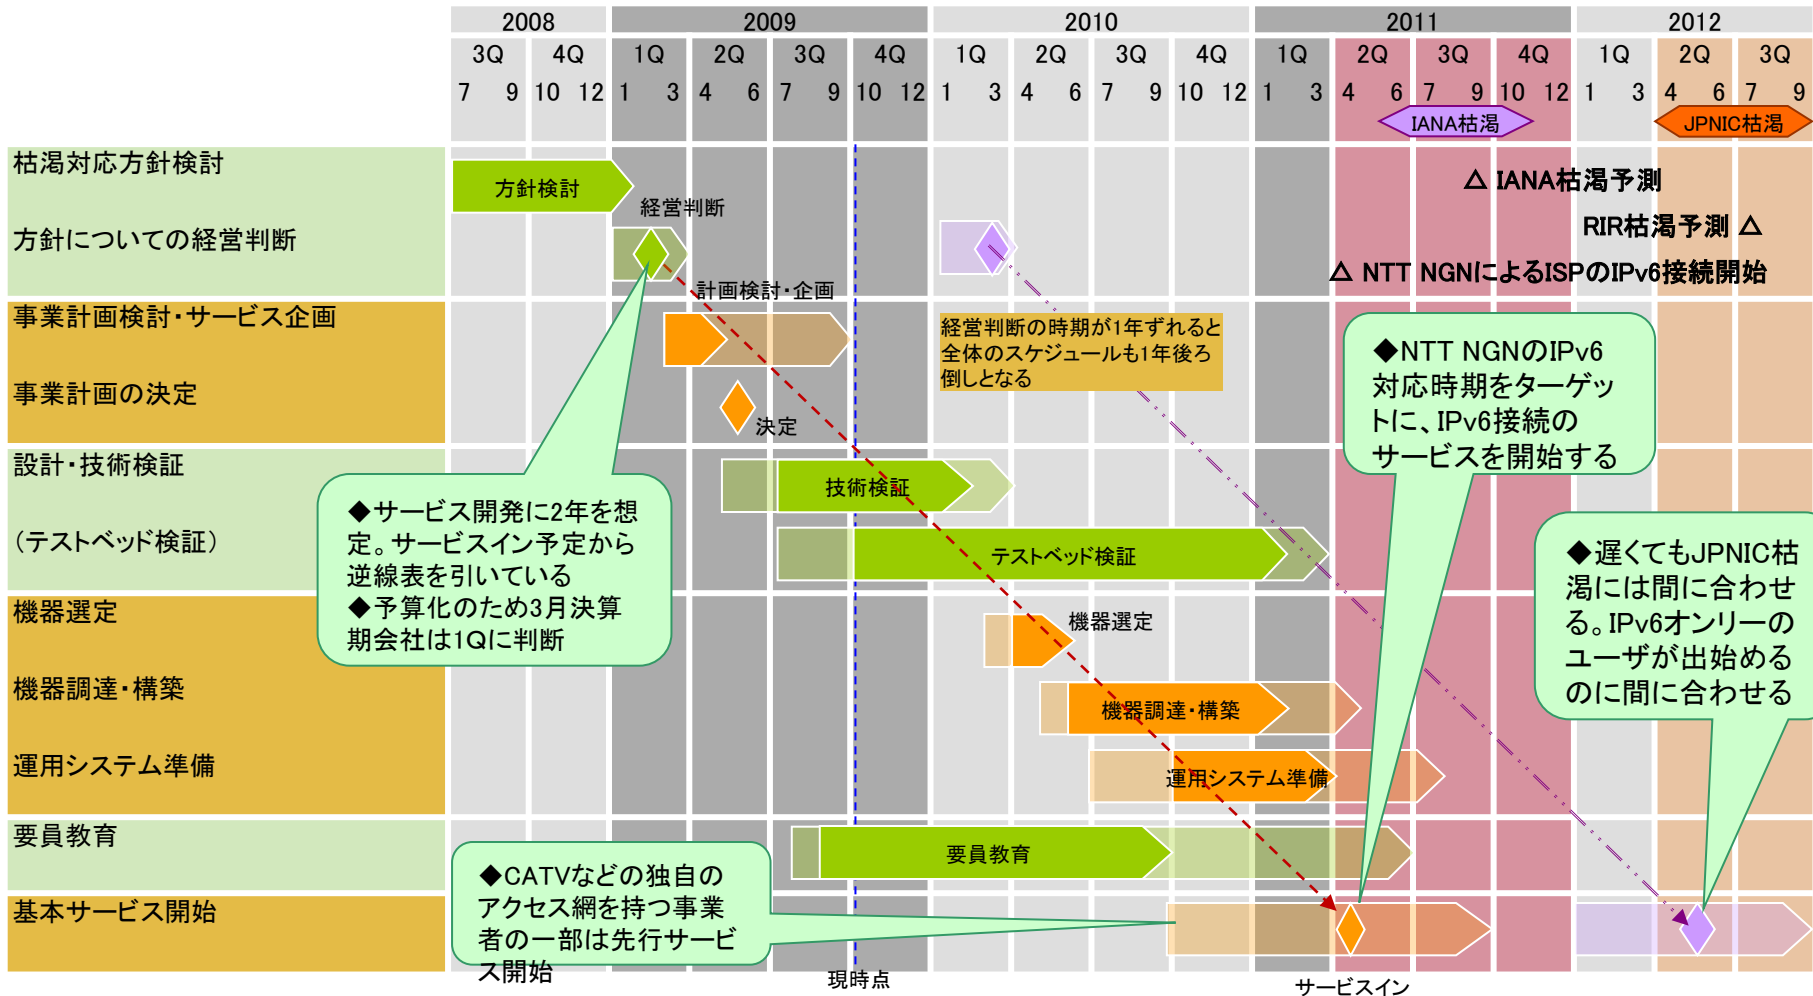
| 2008 | | 2009 | | | | 2010 | | | | 2011 | | | | 2012 | | |
|---|---|---|---|---|---|---|---|---|---|---|---|---|---|---|---|---|
| 3Q | 4Q | 1Q | 2Q | 3Q | 4Q | 1Q | 2Q | 3Q | 4Q | 1Q | 2Q | 3Q | 4Q | 1Q | 2Q | 3Q |
| 7 9 | 10 12 | 1 3 | 4 6 | 7 9 | 10 12 | 1 3 | 4 6 | 7 9 | 10 12 | 1 3 | 4 6 | 7 9 | 10 12 | 1 3 | 4 6 | 7 9 |

IANA枯渇
JPNIC枯渇

枯渇対応方針検討
方針についての経営判断
事業計画検討・サービス企画
事業計画の決定
設計・技術検証
（テストベッド検証）
機器選定
機器調達・構築
運用システム準備
要員教育
基本サービス開始

方針検討
経営判断
計画検討・企画
決定
技術検証
テストベッド検証
機器選定
機器調達・構築
運用システム準備
要員教育

△ IANA枯渇予測
RIR枯渇予測 △
△ NTT NGNによるISPのIPv6接続開始

経営判断の時期が1年ずれると全体のスケジュールも1年後ろ倒しとなる

◆NTT NGNのIPv6対応時期をターゲットに、IPv6接続のサービスを開始する

◆サービス開発に2年を想定。サービスイン予定から逆線表を引いている
◆予算化のため3月決算期会社は1Qに判断

◆遅くてもJPNIC枯渇には間に合わせる。IPv6オンリーのユーザが出始めるのに間に合わせる

◆CATVなどの独自のアクセス網を持つ事業者の一部は先行サービス開始

現時点
サービスイン